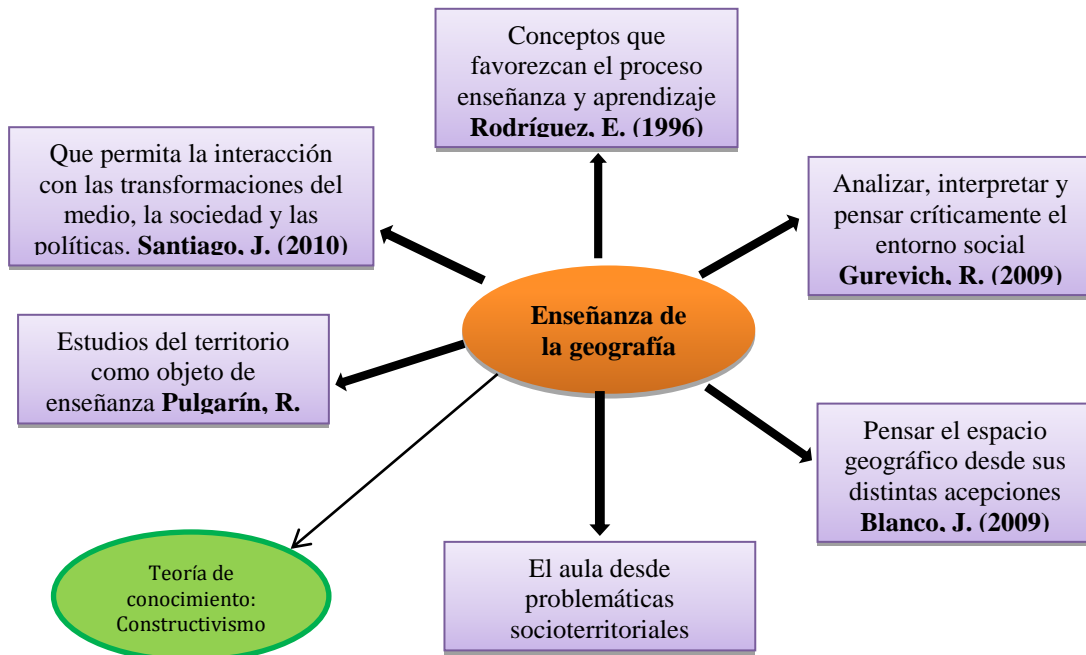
Conceptos que favorezcan el proceso enseñanza y aprendizaje **Rodríguez, E. (1996)**

Que permita la interacción con las transformaciones del medio, la sociedad y las políticas. **Santiago, J. (2010)**

Analizar, interpretar y pensar críticamente el entorno social **Gurevich, R. (2009)**

**Enseñanza de la geografía**

Estudios del territorio como objeto de enseñanza **Pulgarín, R.**

Pensar el espacio geográfico desde sus distintas acepciones **Blanco, J. (2009)**

Teoría de conocimiento: Constructivismo

El aula desde problemáticas socioterritoriales